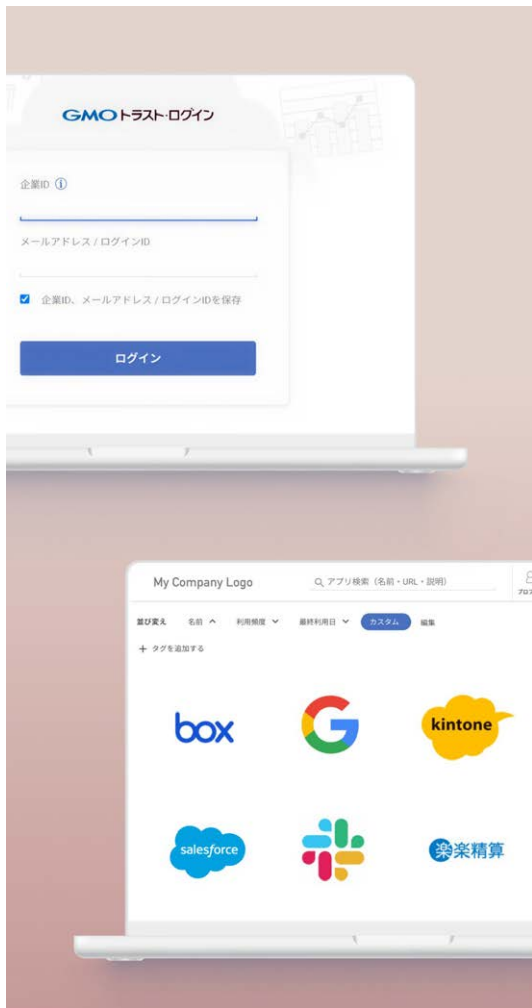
GMOトラスト・ログイン

企業ID ⓘ

メールアドレス / ログインID

企業ID、メールアドレス / ログインIDを保存

ログイン

My Company Logo

アプリ検索（名前・URL・説明）

並び変え 名前 ^ 利用頻度 ˅ 最終利用日 ˅ カスタム 編集

+ タグを追加する

box

kintone

salesforce

楽楽精算